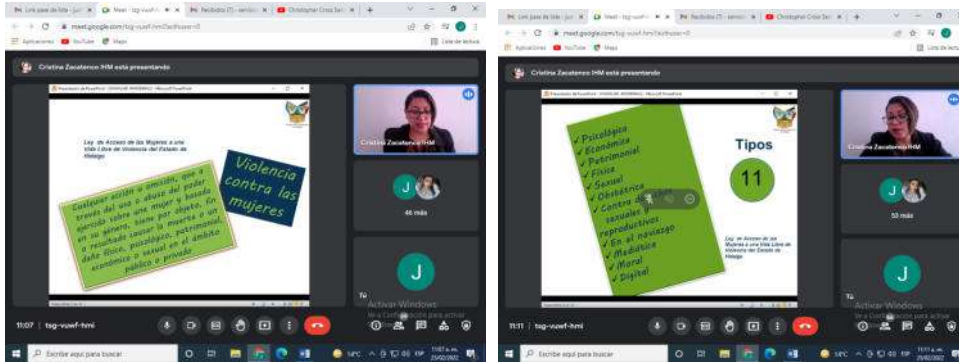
Link pase de lista | Meet - tsg-vuwf-hmi | Recibidos | Christopher Cross
meet.google.com/tsg-vuwf-hmi?authuser=0
Aplicaciones YouTube Maps
Lista de lectura

Cristina Zacatenco IHM está presentando

Ley de Acceso de las Mujeres a una Vida Libre de Violencia del Estado de Hidalgo

Violencia contra las mujeres

Cualquier acción u omisión, que a través del uso o abuso del poder ejercido sobre una mujer y basada en su género, tiene por objeto, o, resultado causar la muerte o un daño físico, psicológico, patrimonial, económico o sexual en el ámbito público o privado

Cristina Zacatenco IHM

J

46 más

J

Tú

Activar Windows
Ve a Configuración para activar Windows.

11:07 | tsg-vuwf-hmi

Escribe aquí para buscar

Link pase de lista | Meet - tsg-vuwf-hmi | Recibidos | Christopher Cross
meet.google.com/tsg-vuwf-hmi?authuser=0
Aplicaciones YouTube Maps
Lista de lectura

Cristina Zacatenco IHM está presentando

✓Psicológica
✓Económica
✓Patrimonial
✓Física
✓Sexual
✓Obstétrica
✓Contra derechos sexuales y reproductivos
✓En el noviazgo
✓Mediática
✓Moral
✓Digital

Tipos

11

Ley de Acceso de las Mujeres a una Vida Libre de Violencia del Estado de Hidalgo

Cristina Zacatenco IHM

J

53 más

J

Tú

Activar Windows
Ve a Configuración para activar Windows.

11:11 | tsg-vuwf-hmi

Escribe aquí para buscar